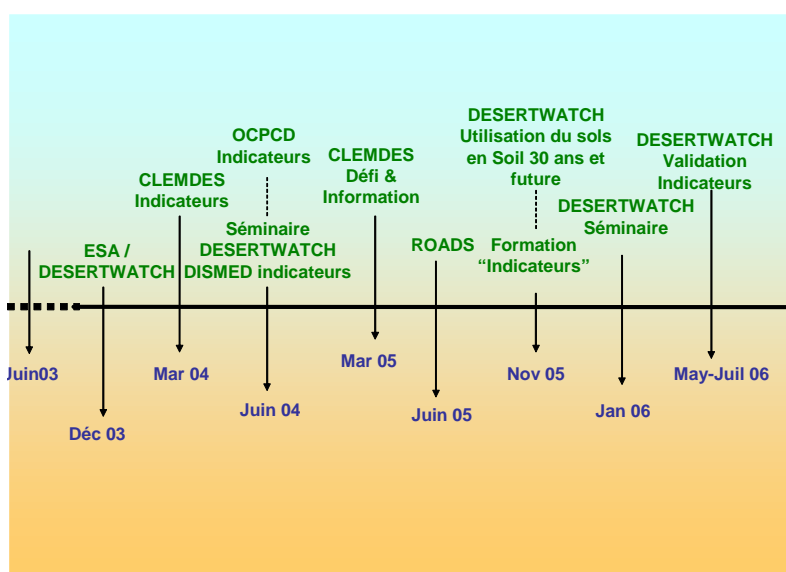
Juin03

ESA / DESERTWATCH

Déc 03

CLEMDES Indicateurs

Mar 04

OCPCD Indicateurs

Séminaire DESERTWATCH DISMED indicateurs

Juin 04

CLEMDES Défi & Information

Mar 05

ROADS

Juin 05

DESERTWATCH Utilisation du sols en Soil 30 ans et future

Formation “Indicateurs”

Nov 05

DESERTWATCH Séminaire

Jan 06

DESERTWATCH Validation Indicateurs

May-Juil 06